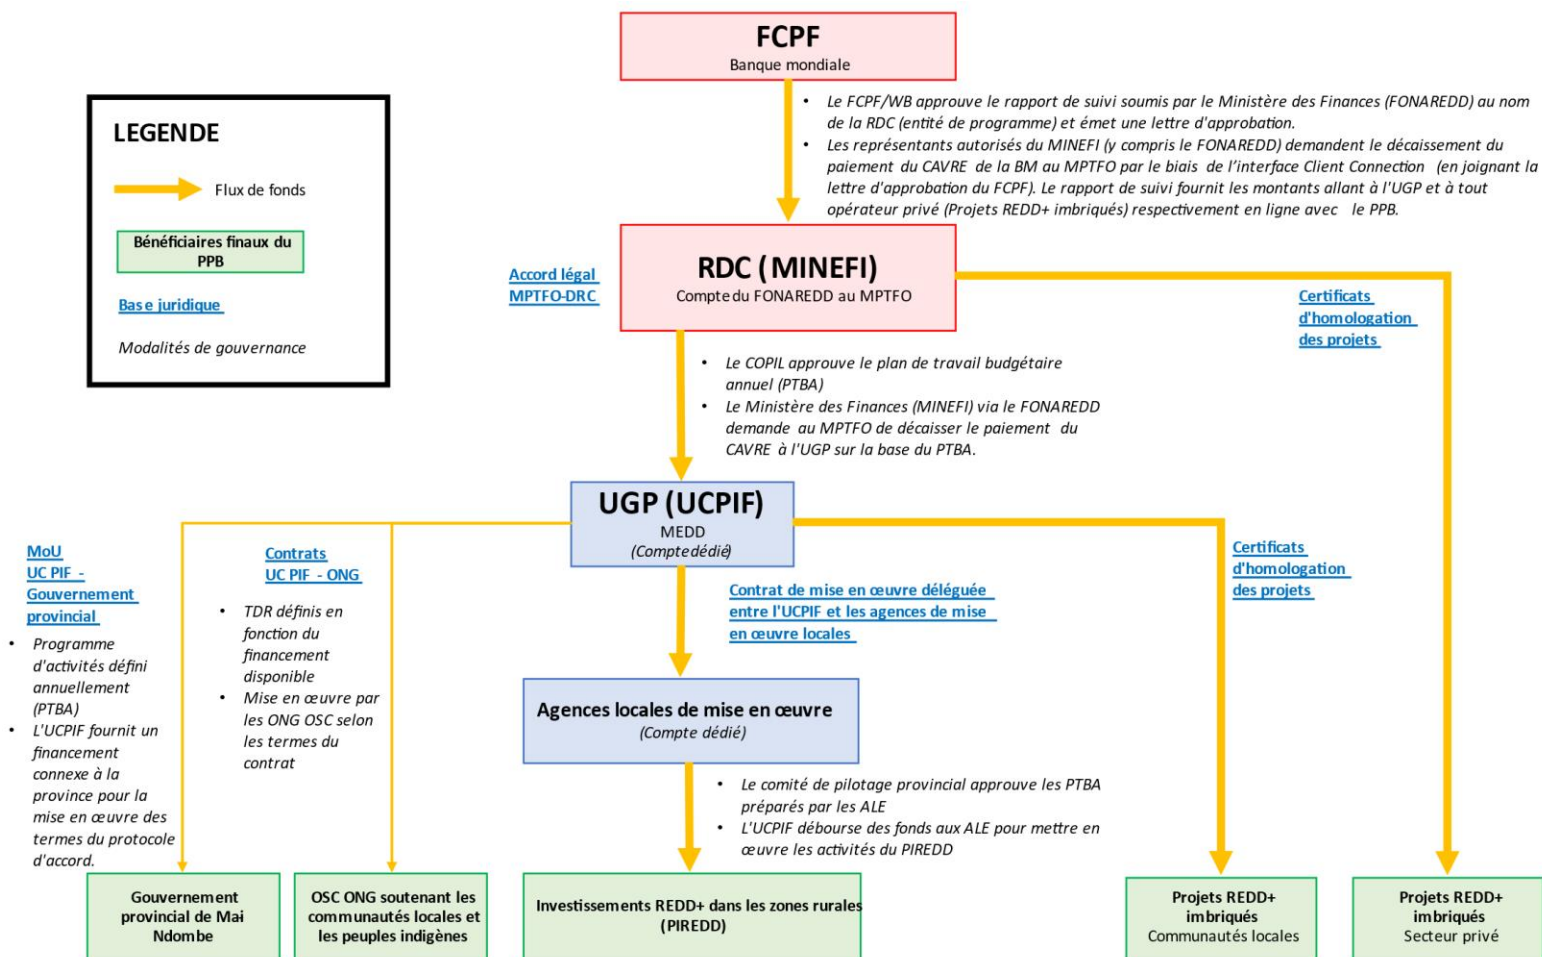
FCPF
Banque mondiale

LEGENDE

Flux de fonds

Bénéficiaires finaux du PPB

Base juridique

Modalités de gouvernance

• Le FCPF/WB approuve le rapport de suivi soumis par le Ministère des Finances (FONAREDD) au nom de la RDC (entité de programme) et émet une lettre d'approbation.
• Les représentants autorisés du MINEFI (y compris le FONAREDD) demandent le décaissement du paiement du CAVRE de la BM au MPTFO par le biais de l'interface Client Connection (en joignant la lettre d'approbation du FCPF). Le rapport de suivi fournit les montants allant à l'UGP et à tout opérateur privé (Projets REDD+ imbriqués) respectivement en ligne avec le PPB.

Accord légal MPTFO-DRC

RDC (MINEFI)
Compte du FONAREDD au MPTFO

Certificats d'homologation des projets

• Le COPIL approuve le plan de travail budgétaire annuel (PTBA)
• Le Ministère des Finances (MINEFI) via le FONAREDD demande au MPTFO de décaisser le paiement du CAVRE à l'UGP sur la base du PTBA.

UGP (UCPIF)
MEDD
(Compte dédié)

MoU UC PIF - Gouvernement provincial

• Programme d'activités défini annuellement (PTBA)
• L'UCPIF fournit un financement connexe à la province pour la mise en œuvre des termes du protocole d'accord.

Contrats UC PIF - ONG

• TDR définis en fonction du financement disponible
• Mise en œuvre par les ONG OSC selon les termes du contrat

Contrat de mise en œuvre déléguée entre l'UCPIF et les agences de mise en œuvre locales

Certificats d'homologation des projets

Agences locales de mise en œuvre
(Compte dédié)

• Le comité de pilotage provincial approuve les PTBA préparés par les ALE
• L'UCPIF débourse des fonds aux ALE pour mettre en œuvre les activités du PIREDD

Gouvernement provincial de Mai Ndombe

OSC ONG soutenant les communautés locales et les peuples indigènes

Investissements REDD+ dans les zones rurales (PIREDD)

Projets REDD+ imbriqués
Communautés locales

Projets REDD+ imbriqués
Secteur privé